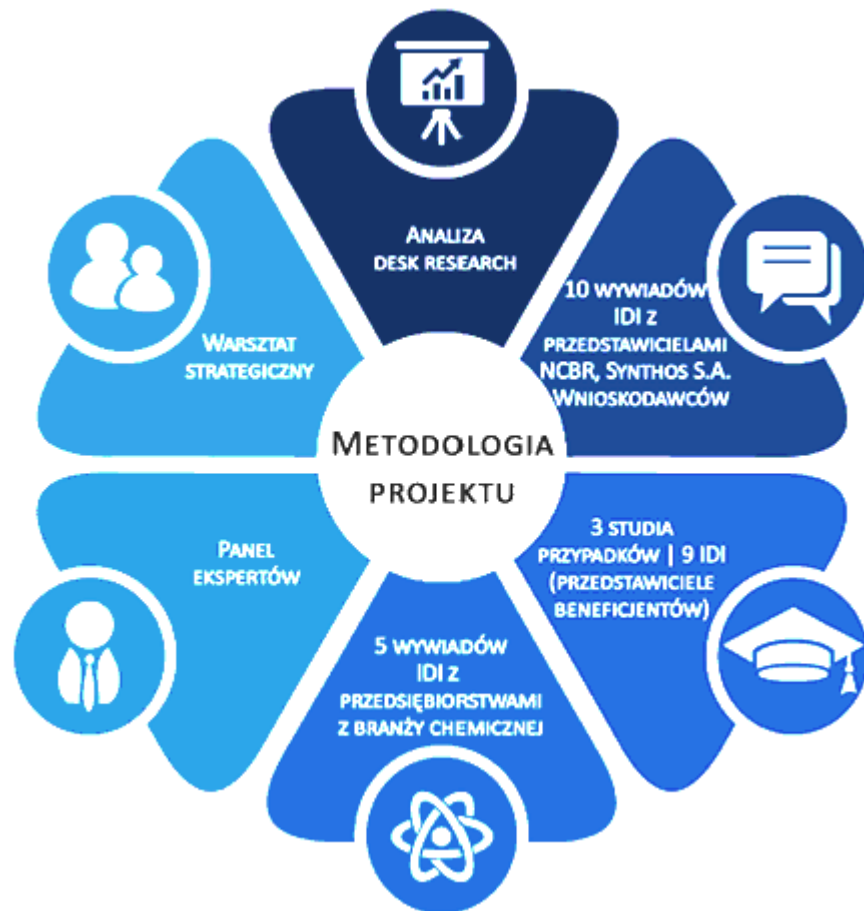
Analiza desk research

10 wywiadów IDI z przedstawicielami NCBR, Synthos S.A. Wnioskodawców

Warsztat strategiczny

Metodologia projektu

Panel ekspertów

3 studia przypadków | 9 IDI (przedstawiciele beneficjentów)

5 wywiadów IDI z przedsiębiorstwami z branży chemicznej